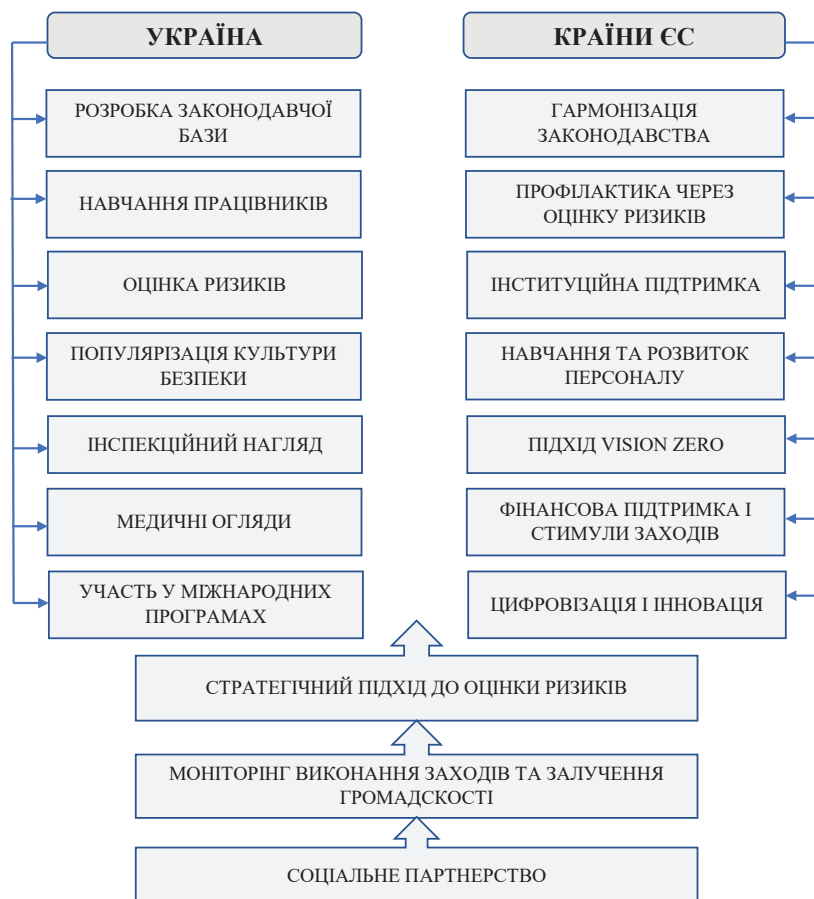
УКРАЇНА

РОЗРОБКА ЗАКОНОДАВЧОЇ БАЗИ

НАВЧАННЯ ПРАЦІВНИКІВ

ОЦІНКА РИЗИКІВ

ПОПУЛЯРІЗАЦІЯ КУЛЬТУРИ БЕЗПЕКИ

ІНСПЕКЦІЙНИЙ НАГЛЯД

МЕДИЧНІ ОГЛЯДИ

УЧАСТЬ У МІЖНАРОДНИХ ПРОГРАМАХ

КРАЇНИ ЄС

ГАРМОНІЗАЦІЯ ЗАКОНОДАВСТВА

ПРОФІЛАКТИКА ЧЕРЕЗ ОЦІНКУ РИЗИКІВ

ІНСТИТУЦІЙНА ПІДТРИМКА

НАВЧАННЯ ТА РОЗВИТОК ПЕРСОНАЛУ

ПІДХІД VISION ZERO

ФІНАНСОВА ПІДТРИМКА І СТИМУЛИ ЗАХОДІВ

ЦИФРОВІЗАЦІЯ І ІННОВАЦІЯ

СТРАТЕГІЧНИЙ ПІДХІД ДО ОЦІНКИ РИЗИКІВ

МОНІТОРІНГ ВИКОНАННЯ ЗАХОДІВ ТА ЗАЛУЧЕННЯ ГРОМАДСКОСТІ

СОЦІАЛЬНЕ ПАРТНЕРСТВО